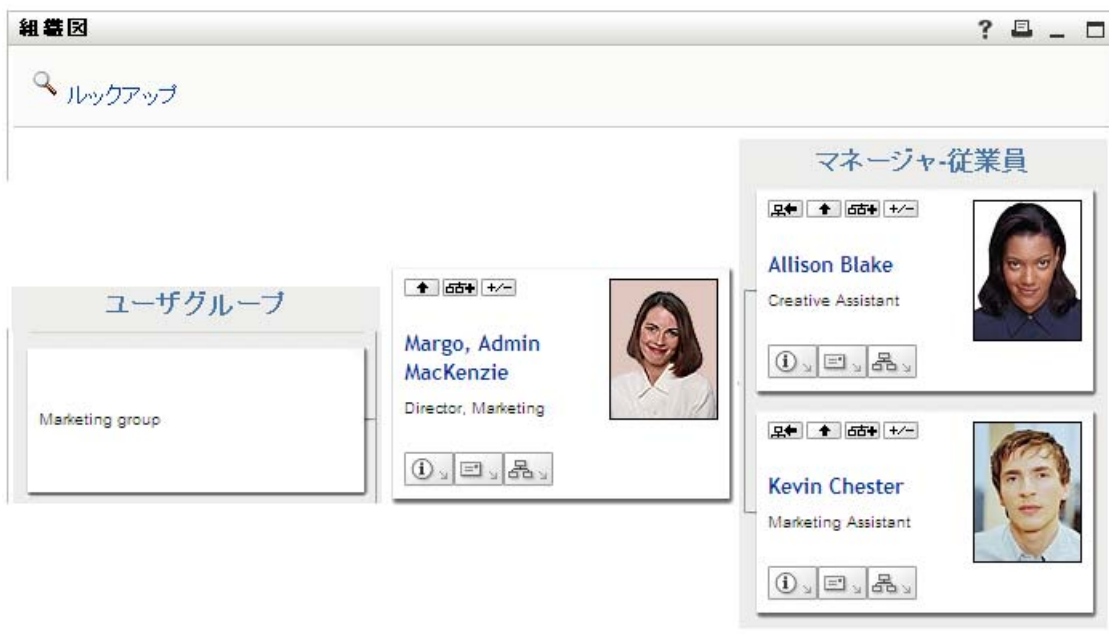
組織図

?

ルックアップ

マネージャ-従業員

ユーザグループ

Marketing group

+/−

Margo, Admin MacKenzie

Director, Marketing

+/−

Allison Blake

Creative Assistant

+/−

Kevin Chester

Marketing Assistant